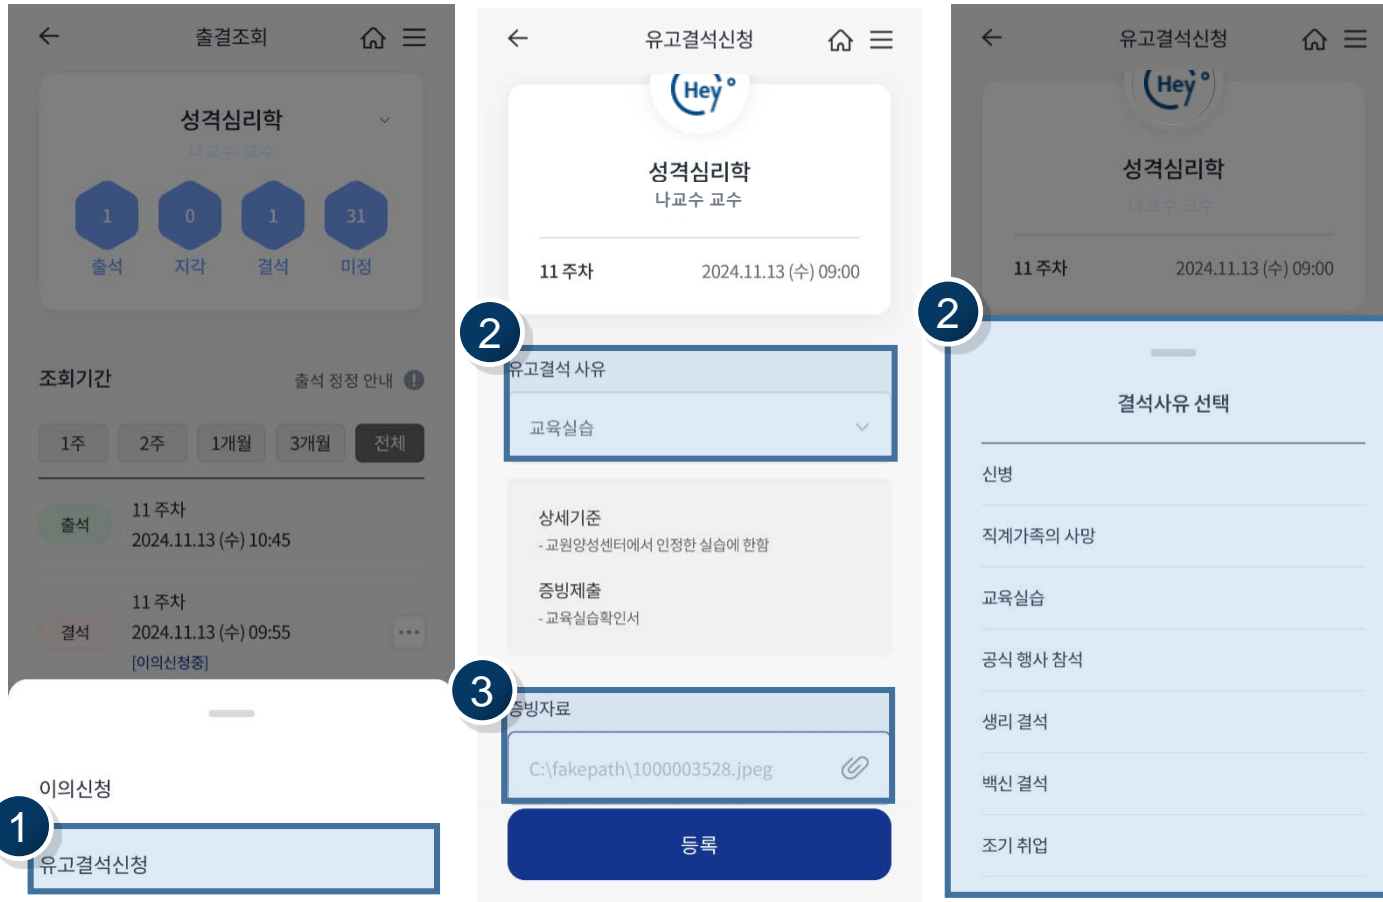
출결조회

성격심리학
나교수 교수

1 출석
0 지각
1 결석
31 미정

조회기간
출석 정정 안내

1주 2주 1개월 3개월 전체

출석 11 주차
2024.11.13 (수) 10:45

결석 11 주차
2024.11.13 (수) 09:55
[이의신청중]

이의신청
1
유고결석신청

유고결석신청

Hey

성격심리학
나교수 교수

11 주차 2024.11.13 (수) 09:00

2
유고결석 사유
교육실습

상세기준
- 교원양성센터에서 인정한 실습에 한함
증빙제출
- 교육실습확인서

3
증빙자료
C:\fakepath\1000003528.jpeg

등록

유고결석신청

Hey

성격심리학
나교수 교수

11 주차 2024.11.13 (수) 09:00

2
결석사유 선택
신병
직계가족의 사망
교육실습
공식 행사 참석
생리 결석
백신 결석
조기 취업